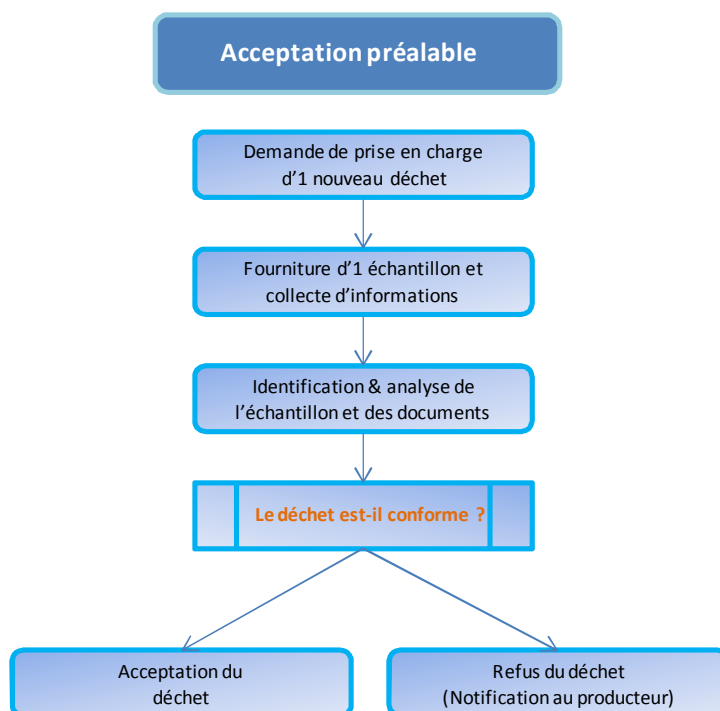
Acceptation préalable

Demande de prise en charge d'1 nouveau déchet

Fourniture d'1 échantillon et collecte d'informations

Identification & analyse de l'échantillon et des documents

Le déchet est-il conforme ?

Acceptation du déchet

Refus du déchet (Notification au producteur)